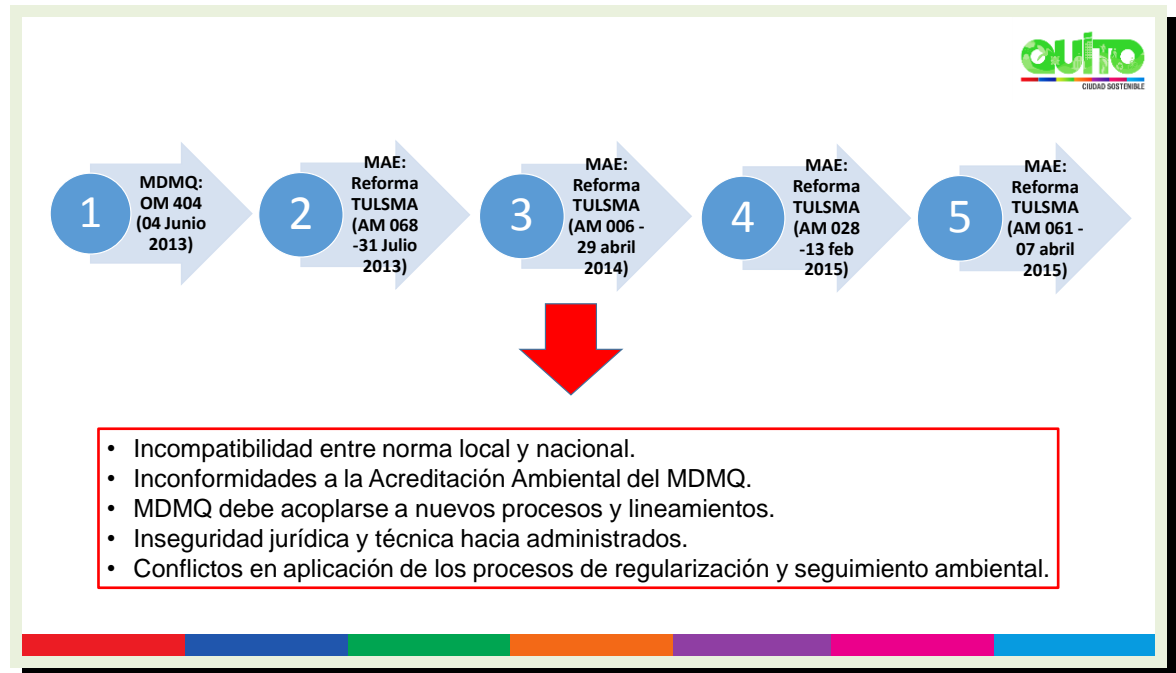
QUITO
CIUDAD SOSTENIBLE

1
MDMQ: OM 404 (04 Junio 2013)

2
MAE: Reforma TULSMA (AM 068 -31 Julio 2013)

3
MAE: Reforma TULSMA (AM 006 - 29 abril 2014)

4
MAE: Reforma TULSMA (AM 028 -13 feb 2015)

5
MAE: Reforma TULSMA (AM 061 - 07 abril 2015)

• Incompatibilidad entre norma local y nacional.
• Inconformidades a la Acreditación Ambiental del MDMQ.
• MDMQ debe acoplarse a nuevos procesos y lineamientos.
• Inseguridad jurídica y técnica hacia administrados.
• Conflictos en aplicación de los procesos de regularización y seguimiento ambiental.